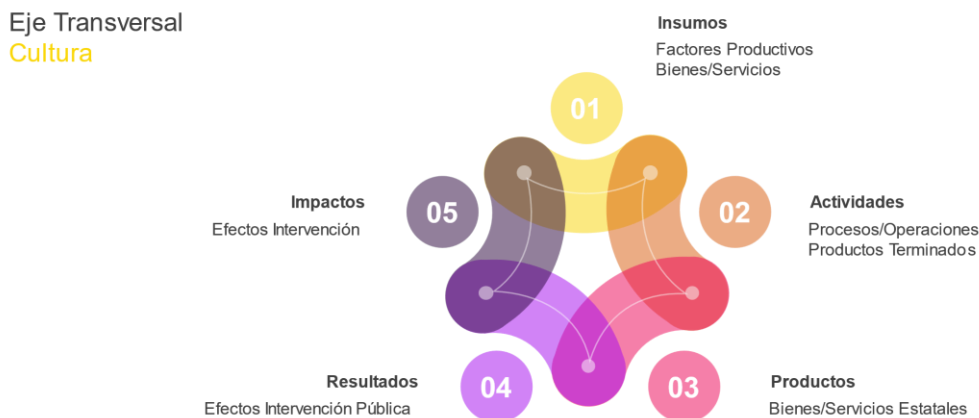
Eje Transversal
Cultura

Insumos
Factores Productivos
Bienes/Servicios

01

Impactos
Efectos Intervención

05

Actividades
Procesos/Operaciones
Productos Terminados

02

Resultados
Efectos Intervención Pública

04

03

Productos
Bienes/Servicios Estatales